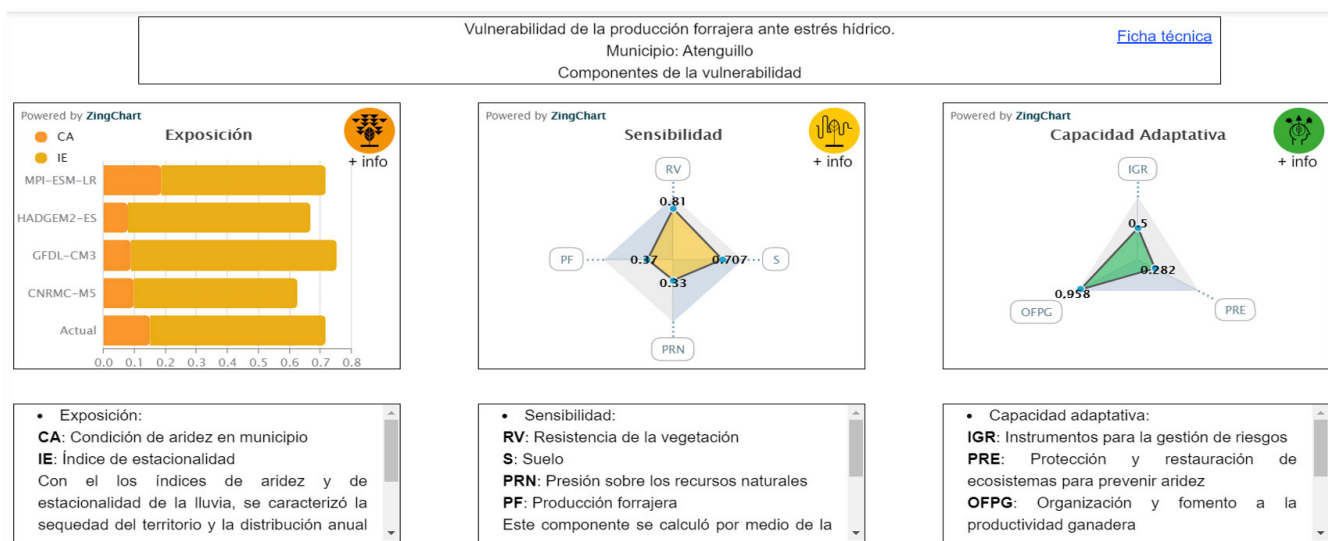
Vulnerabilidad de la producción forrajera ante estrés hídrico.
Municipio: Atenguillo
Componentes de la vulnerabilidad

Ficha técnica

Powered by ZingChart
Exposición
+ info
CA
IE
MPI-ESM-LR
HADGEM2-ES
GFDL-CM3
CNRMC-M5
Actual
0.0 0.1 0.2 0.3 0.4 0.5 0.6 0.7 0.8

Powered by ZingChart
Sensibilidad
+ info
RV
0.81
PF
0.37
0.707
S
0.33
PRN

Powered by ZingChart
Capacidad Adaptativa
+ info
IGR
0.5
0.282
0.958
OFPG
PRE

• Exposición:
**CA**: Condición de aridez en municipio
**IE**: Índice de estacionalidad
Con el los índices de aridez y de estacionalidad de la lluvia, se caracterizó la sequedad del territorio y la distribución anual

• Sensibilidad:
**RV**: Resistencia de la vegetación
**S**: Suelo
**PRN**: Presión sobre los recursos naturales
**PF**: Producción forrajera
Este componente se calculó por medio de la

• Capacidad adaptativa:
**IGR**: Instrumentos para la gestión de riesgos
**PRE**: Protección y restauración de ecosistemas para prevenir aridez
**OFPG**: Organización y fomento a la productividad ganadera